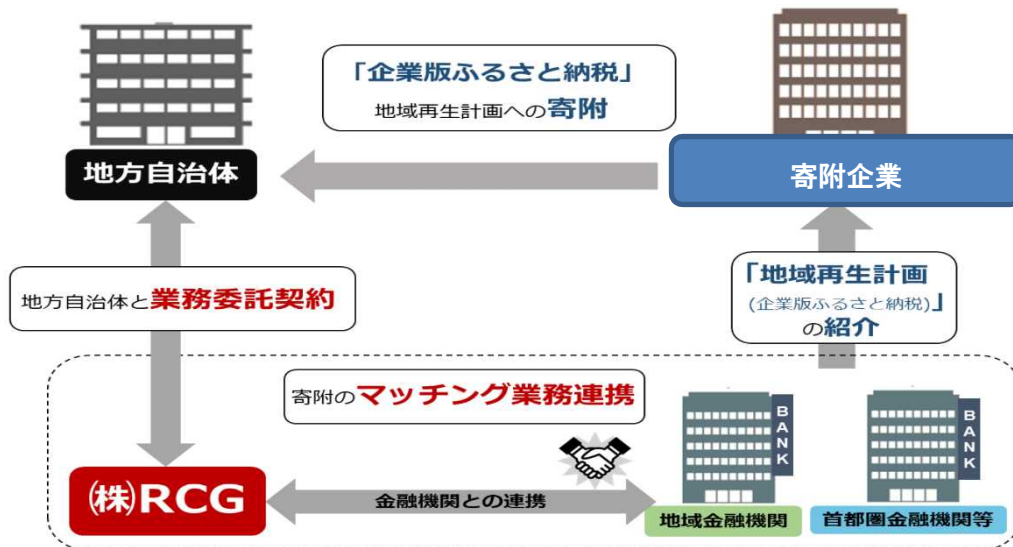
「企業版ふるさと納税」
地域再生計画への寄附

地方自治体

寄附企業

地方自治体と業務委託契約

「地域再生計画
(企業版ふるさと納税)」
の紹介

寄附のマッチング業務連携

BANK

BANK

㈱RCG

金融機関との連携

地域金融機関

首都圏金融機関等